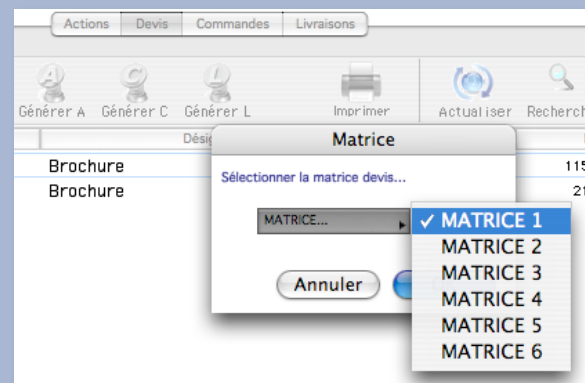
Actions | Devis | Commandes | Livraisons

Générer A  Générer C  Générer L  Imprimer  Actualiser  Recherch

Désig

Brochure  115
Brochure  21

Matrice

Sélectionner la matrice devis...

MATRICE...

✓ MATRICE 1
MATRICE 2
MATRICE 3
MATRICE 4
MATRICE 5
MATRICE 6

Annuler